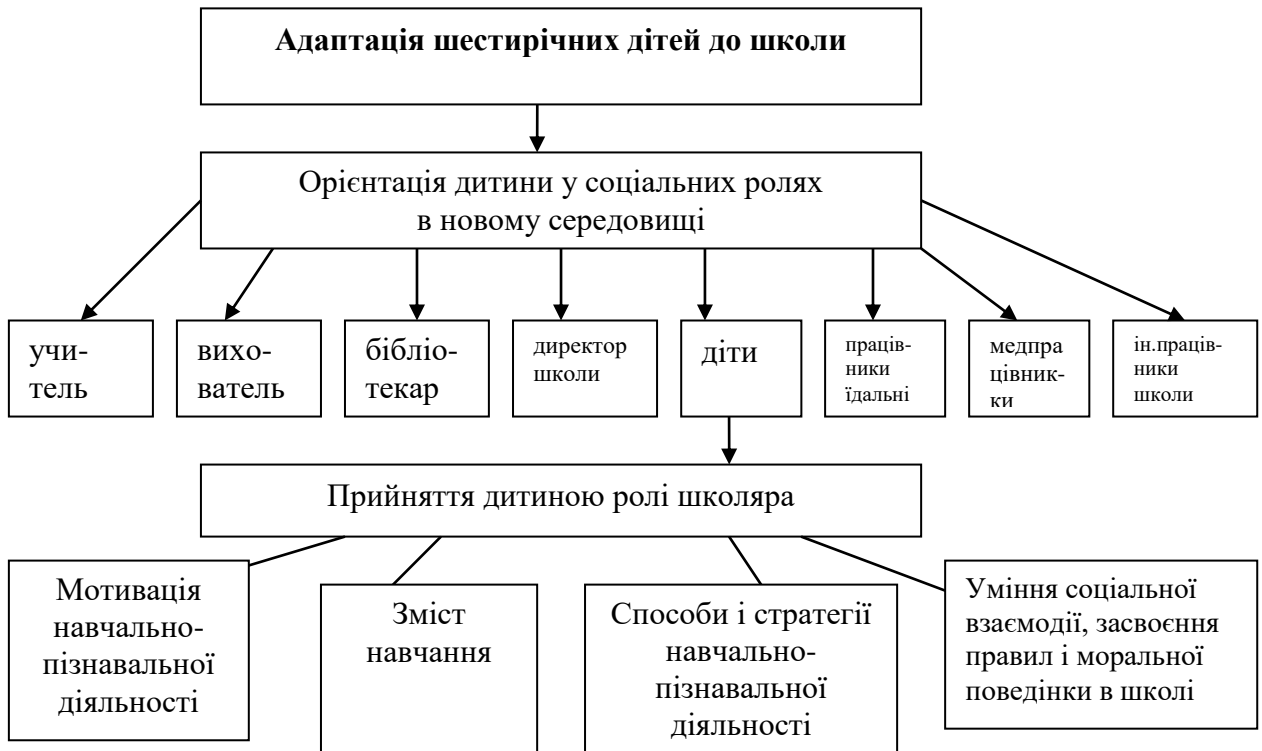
Адаптація шестирічних дітей до школи

Орієнтація дитини у соціальних ролях в новому середовищі

учитель

вихователь

бібліотекар

директор школи

діти

працівники їдальні

медпрацівникки

ін.працівники школи

Прийняття дитиною ролі школяра

Мотивація навчально-пізнавальної діяльності

Зміст навчання

Способи і стратегії навчально-пізнавальної діяльності

Уміння соціальної взаємодії, засвоєння правил і моральної поведінки в школі